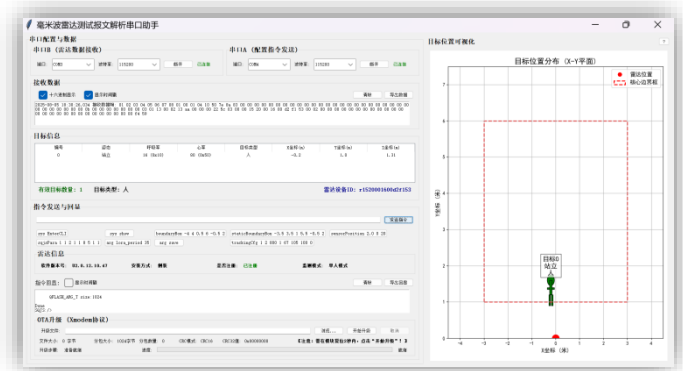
毫米波雷达测试报文解析串口助手

串口配置与数据

串口B (雷达数据接收)

端口: COM3 波特率: 115200 断开 已连接

串口A (配置指令发送)

端口: COM4 波特率: 115200 断开 已连接

接收数据

十六进制显示 显示时间戳 清除 导出数据

2025-09-05 15:36:26.024 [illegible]

目标信息

| 编号 | 姿态 | 呼吸率 | 心率 | 目标类型 | X坐标(m) | Y坐标(m) | Z坐标(m) |
|---|---|---|---|---|---|---|---|
| 0 | 站立 | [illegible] | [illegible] | 人 | -0.2 | 1.6 | 1.11 |

有效目标数量: 1 目标类型: 人 雷达设备ID: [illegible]

指令发送与回显

发送指令

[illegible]

雷达信息

软件版本号: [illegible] 安装方式: 侧装 雷达状态: 已连接 监测模式: 单人模式

指令回显: 显示时间戳 清除 导出数据

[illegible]

OTA升级 (Xmodem协议)

升级文件: 浏览... 开始升级 取消

文件大小: 0 字节 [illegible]

升级步骤: 等待数据 进度: 就绪

目标位置可视化

目标位置分布 (X-Y平面)

雷达位置
核心监测框

目标0
站立

Y坐标 (米)

X坐标 (米)

7 6 5 4 3 2 1 0

-4 -3 -2 -1 0 1 2 3 4